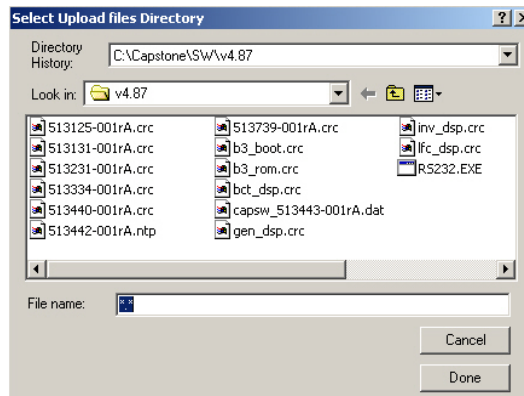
Select Upload files Directory

?
X

Directory History: C:\Capstone\SW\v4.87

Look in: v4.87

513125-001rA.crc
513131-001rA.crc
513231-001rA.crc
513334-001rA.crc
513440-001rA.crc
513442-001rA.ntp

513739-001rA.crc
b3_boot.crc
b3_rom.crc
bct_dsp.crc
capsw_513443-001rA.dat
gen_dsp.crc

inv_dsp.crc
lfc_dsp.crc
RS232.EXE

File name: *.*

Cancel

Done